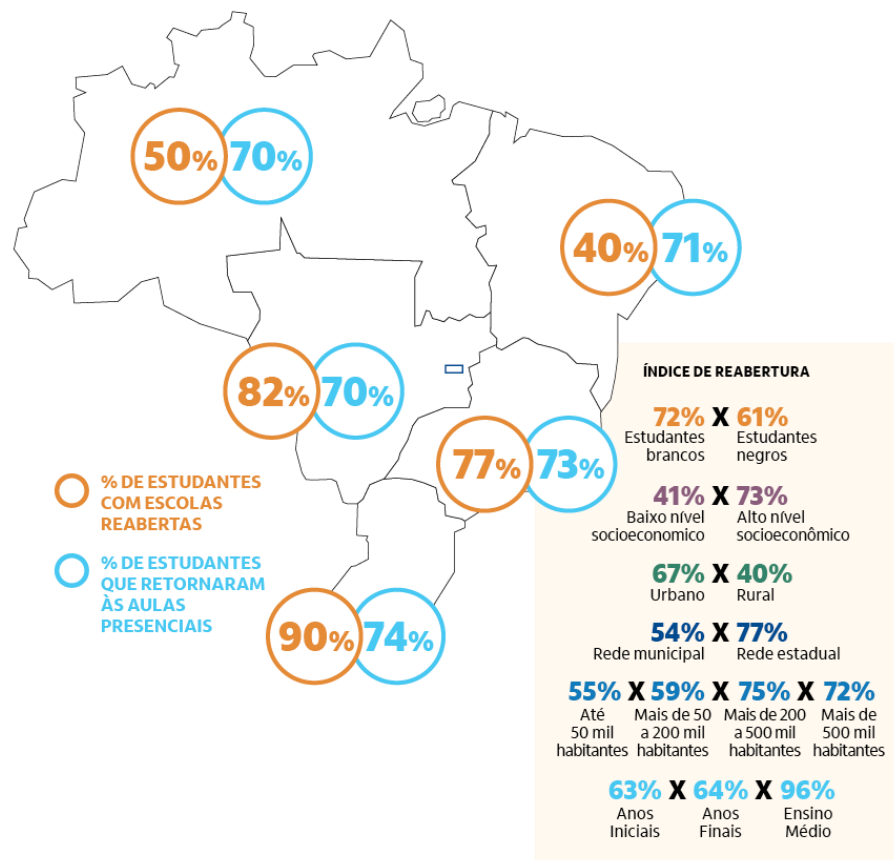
50% 70%

40% 71%

82% 70%

77% 73%

90% 74%

% DE ESTUDANTES COM ESCOLAS REABERTAS

% DE ESTUDANTES QUE RETORNARAM ÀS AULAS PRESENCIAIS

ÍNDICE DE REABERTURA

72% X 61%
Estudantes brancos | Estudantes negros

41% X 73%
Baixo nível socioeconomico | Alto nível socioeconômico

67% X 40%
Urbano | Rural

54% X 77%
Rede municipal | Rede estadual

55% X 59% X 75% X 72%
Até 50 mil habitantes | Mais de 50 a 200 mil habitantes | Mais de 200 a 500 mil habitantes | Mais de 500 mil habitantes

63% X 64% X 96%
Anos Iniciais | Anos Finais | Ensino Médio